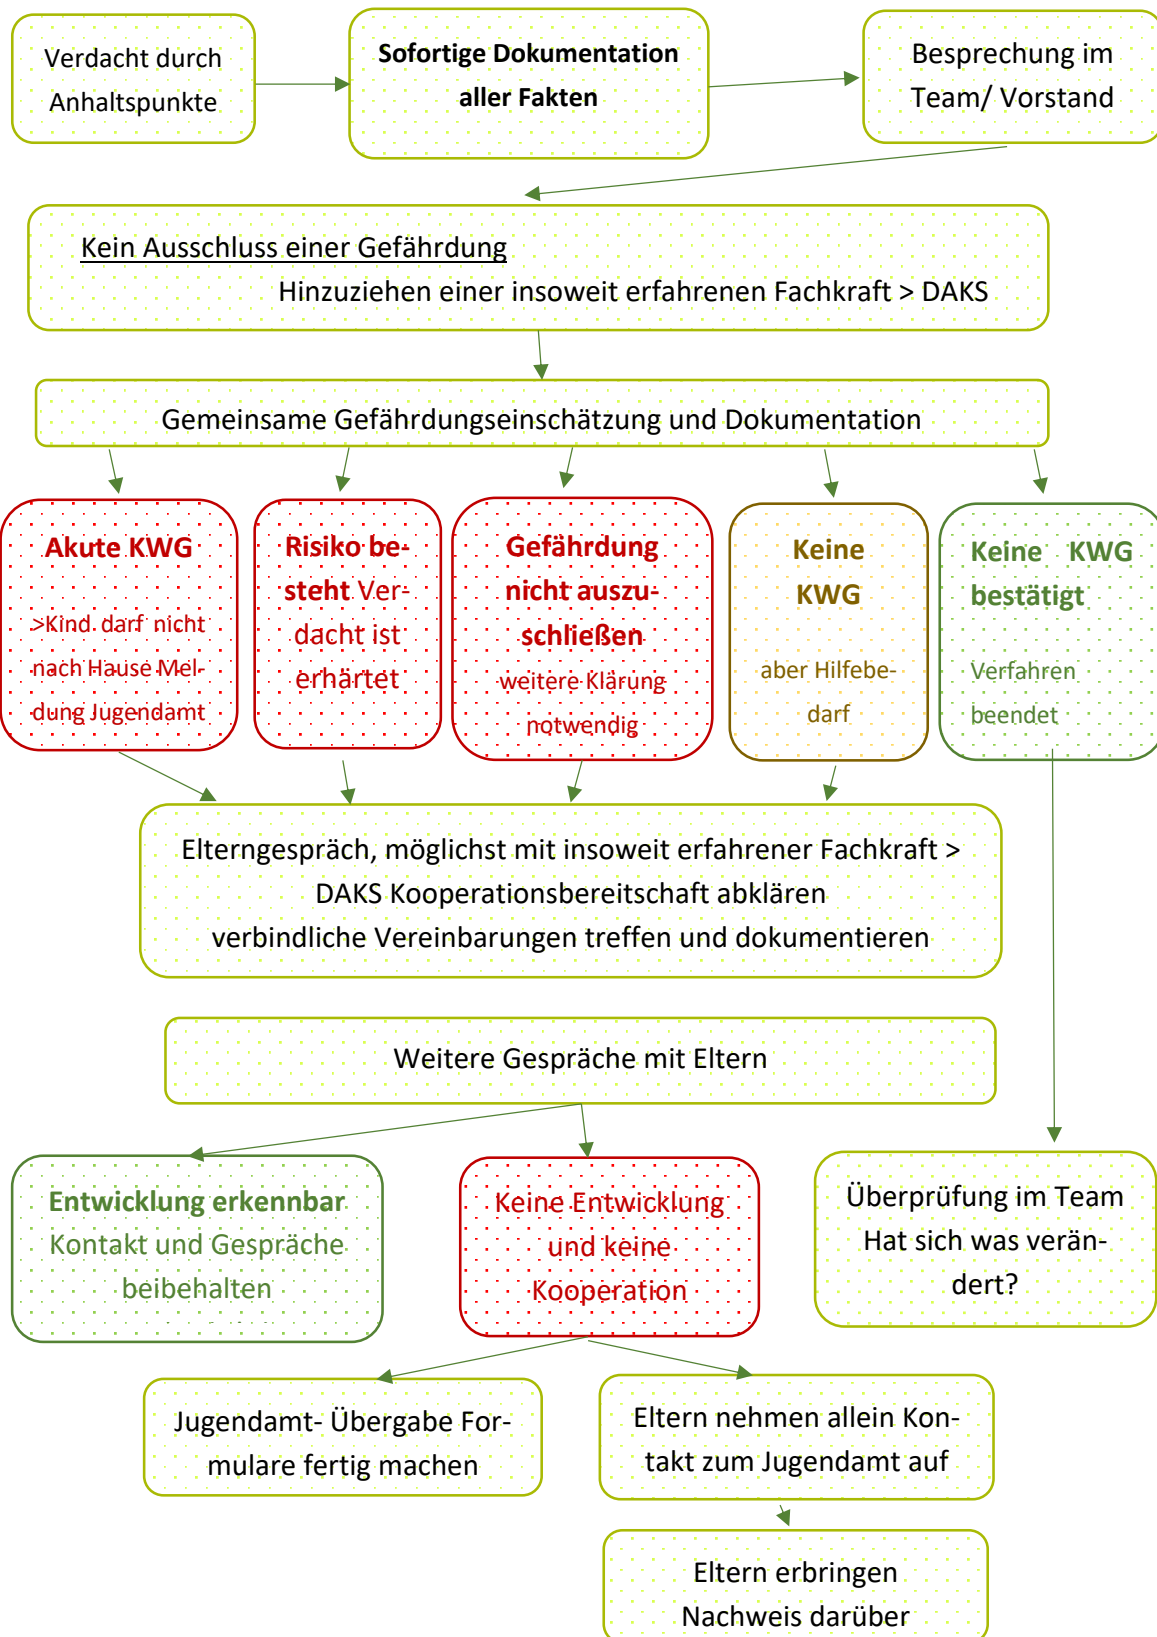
Verdacht durch Anhaltspunkte

Sofortige Dokumentation aller Fakten

Besprechung im Team/ Vorstand

Kein Ausschluss einer Gefährdung
Hinzuziehen einer insoweit erfahrenen Fachkraft > DAKS

Gemeinsame Gefährdungseinschätzung und Dokumentation

Akute KWG
>Kind darf nicht nach Hause Meldung Jugendamt

Risiko besteht Verdacht ist erhärtet

Gefährdung nicht auszuschließen
weitere Klärung notwendig

Keine KWG
aber Hilfebedarf

Keine KWG bestätigt
Verfahren beendet

Elterngespräch, möglichst mit insoweit erfahrener Fachkraft > DAKS Kooperationsbereitschaft abklären
verbindliche Vereinbarungen treffen und dokumentieren

Weitere Gespräche mit Eltern

Entwicklung erkennbar
Kontakt und Gespräche beibehalten

Keine Entwicklung und keine Kooperation

Überprüfung im Team
Hat sich was verändert?

Jugendamt- Übergabe Formulare fertig machen

Eltern nehmen allein Kontakt zum Jugendamt auf

Eltern erbringen Nachweis darüber